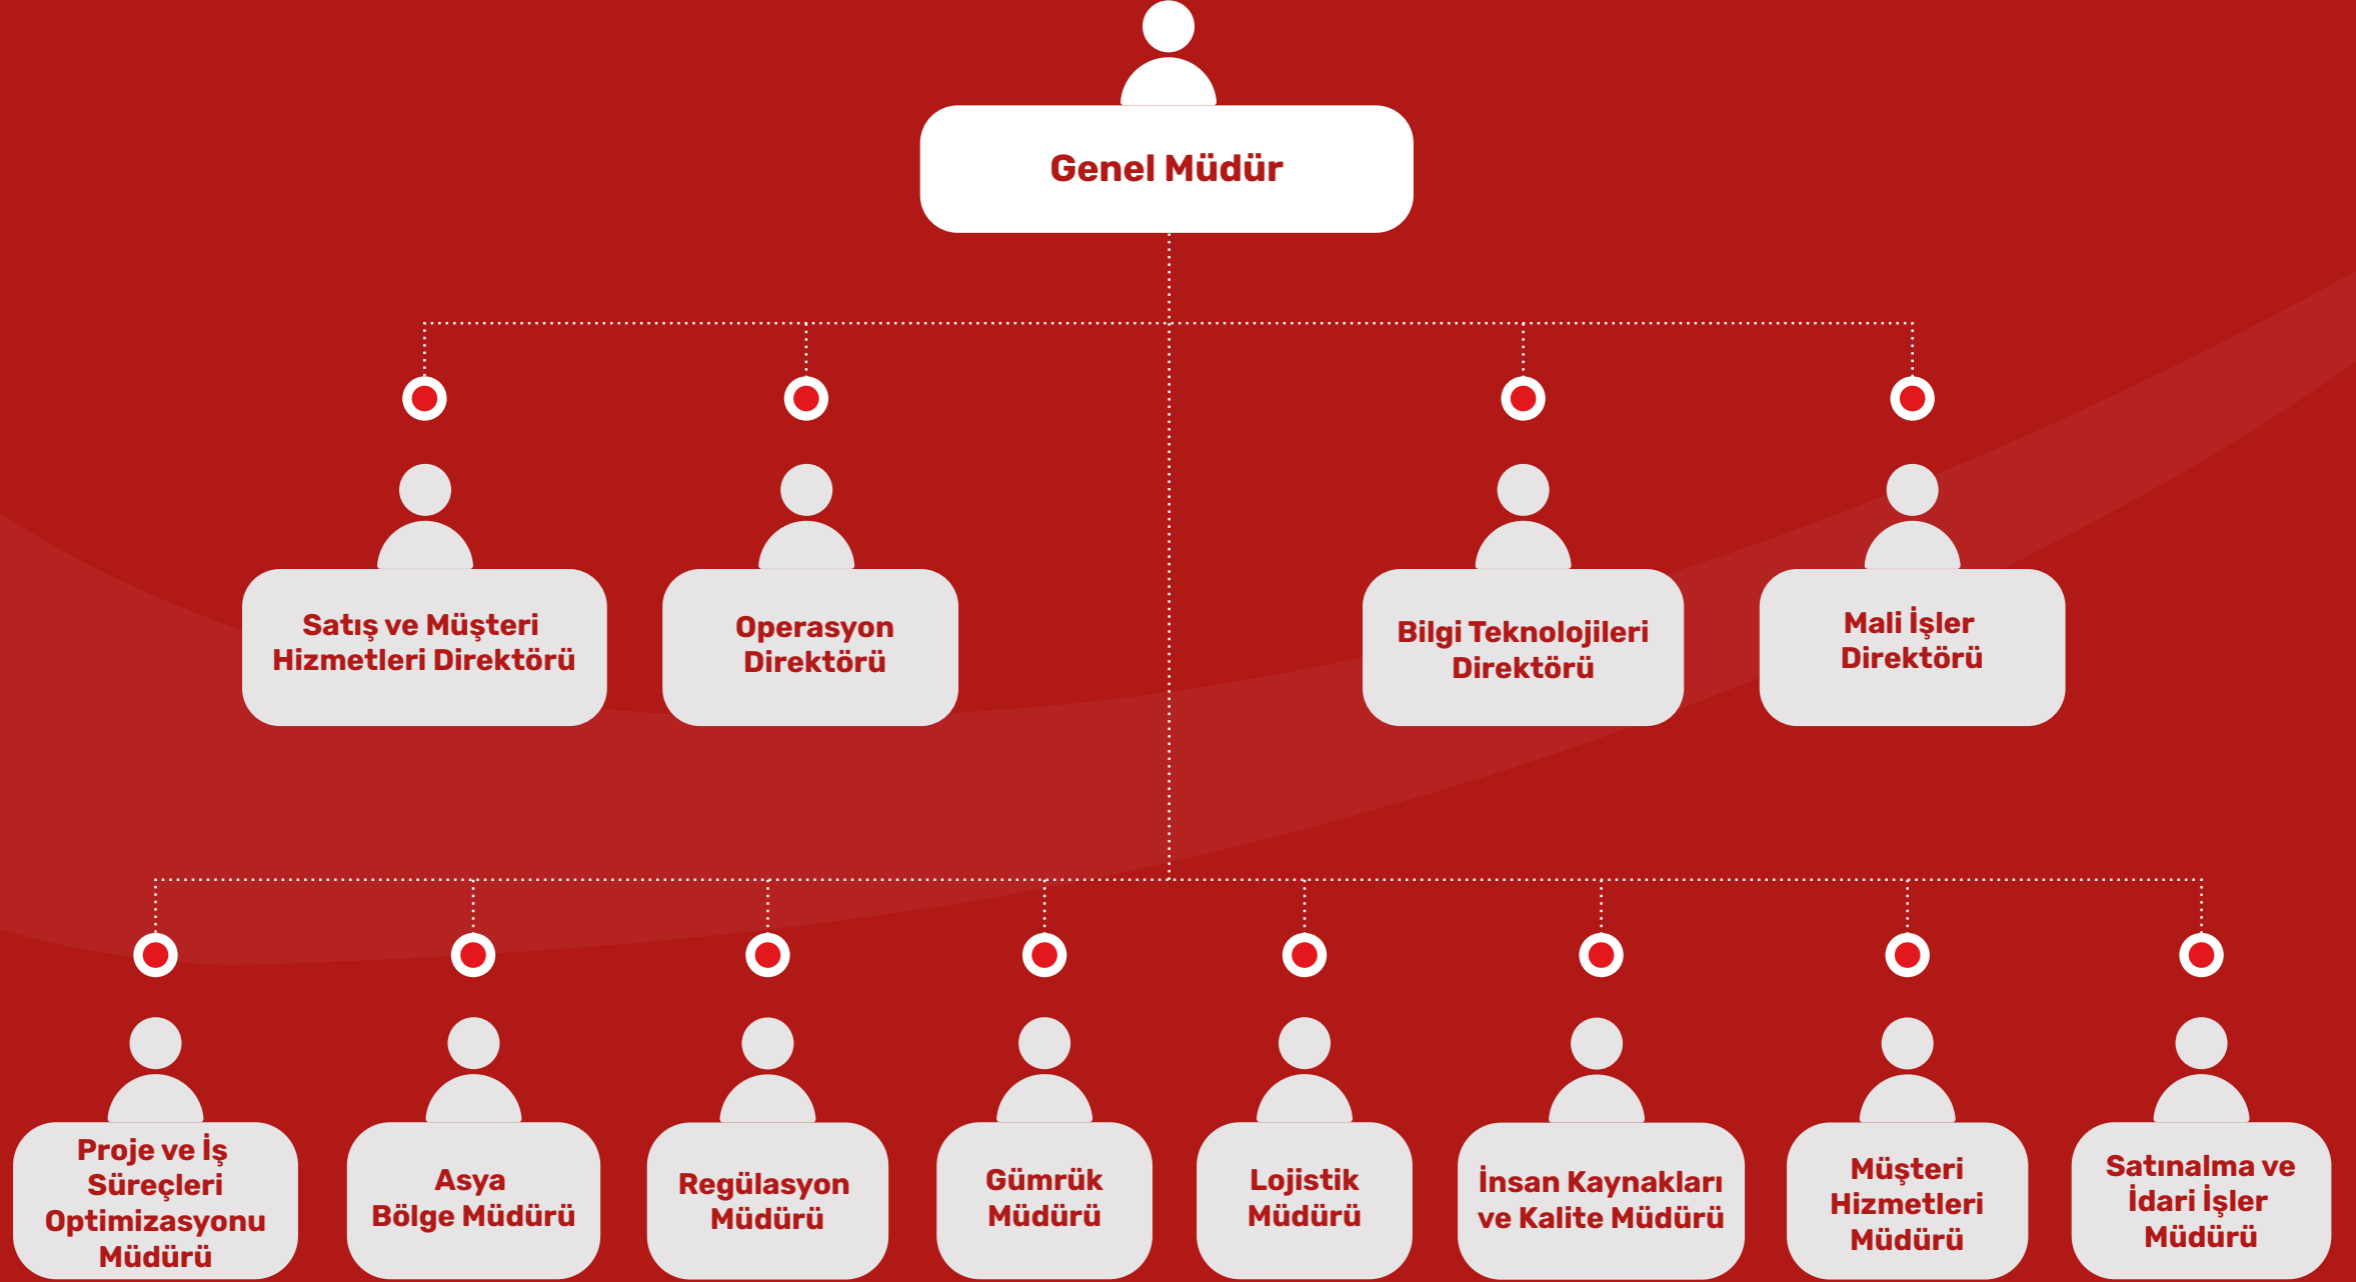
Genel Müdür

Satış ve Müşteri Hizmetleri Direktörü

Operasyon Direktörü

Bilgi Teknolojileri Direktörü

Mali İşler Direktörü

Proje ve İş Süreçleri Optimizasyonu Müdürü

Asya Bölge Müdürü

Regülasyon Müdürü

Gümrük Müdürü

Lojistik Müdürü

İnsan Kaynakları ve Kalite Müdürü

Müşteri Hizmetleri Müdürü

Satınalma ve İdari İşler Müdürü